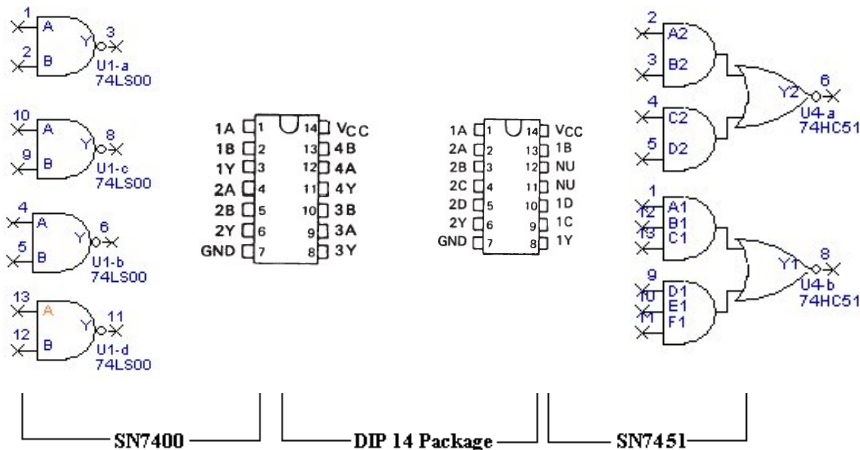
1
A
2
B
Y
3
U1-a
74LS00

10
A
9
B
Y
8
U1-c
74LS00

4
A
5
B
Y
6
U1-b
74LS00

13
A
12
B
Y
11
U1-d
74LS00

| | | | |
|---|---|---|---|
| 1A | 1 | 14 | VCC |
| 1B | 2 | 13 | 4B |
| 1Y | 3 | 12 | 4A |
| 2A | 4 | 11 | 4Y |
| 2B | 5 | 10 | 3B |
| 2Y | 6 | 9 | 3A |
| GND | 7 | 8 | 3Y |

| | | | |
|---|---|---|---|
| 1A | 1 | 14 | VCC |
| 2A | 2 | 13 | 1B |
| 2B | 3 | 12 | NU |
| 2C | 4 | 11 | NU |
| 2D | 5 | 10 | 1D |
| 2Y | 6 | 9 | 1C |
| GND | 7 | 8 | 1Y |

2
A2
3
B2
4
C2
5
D2
Y2
6
U4-a
74HC51

1
A1
12
B1
13
C1
9
D1
10
E1
11
F1
Y1
8
U4-b
74HC51

SN7400
DIP 14 Package
SN7451